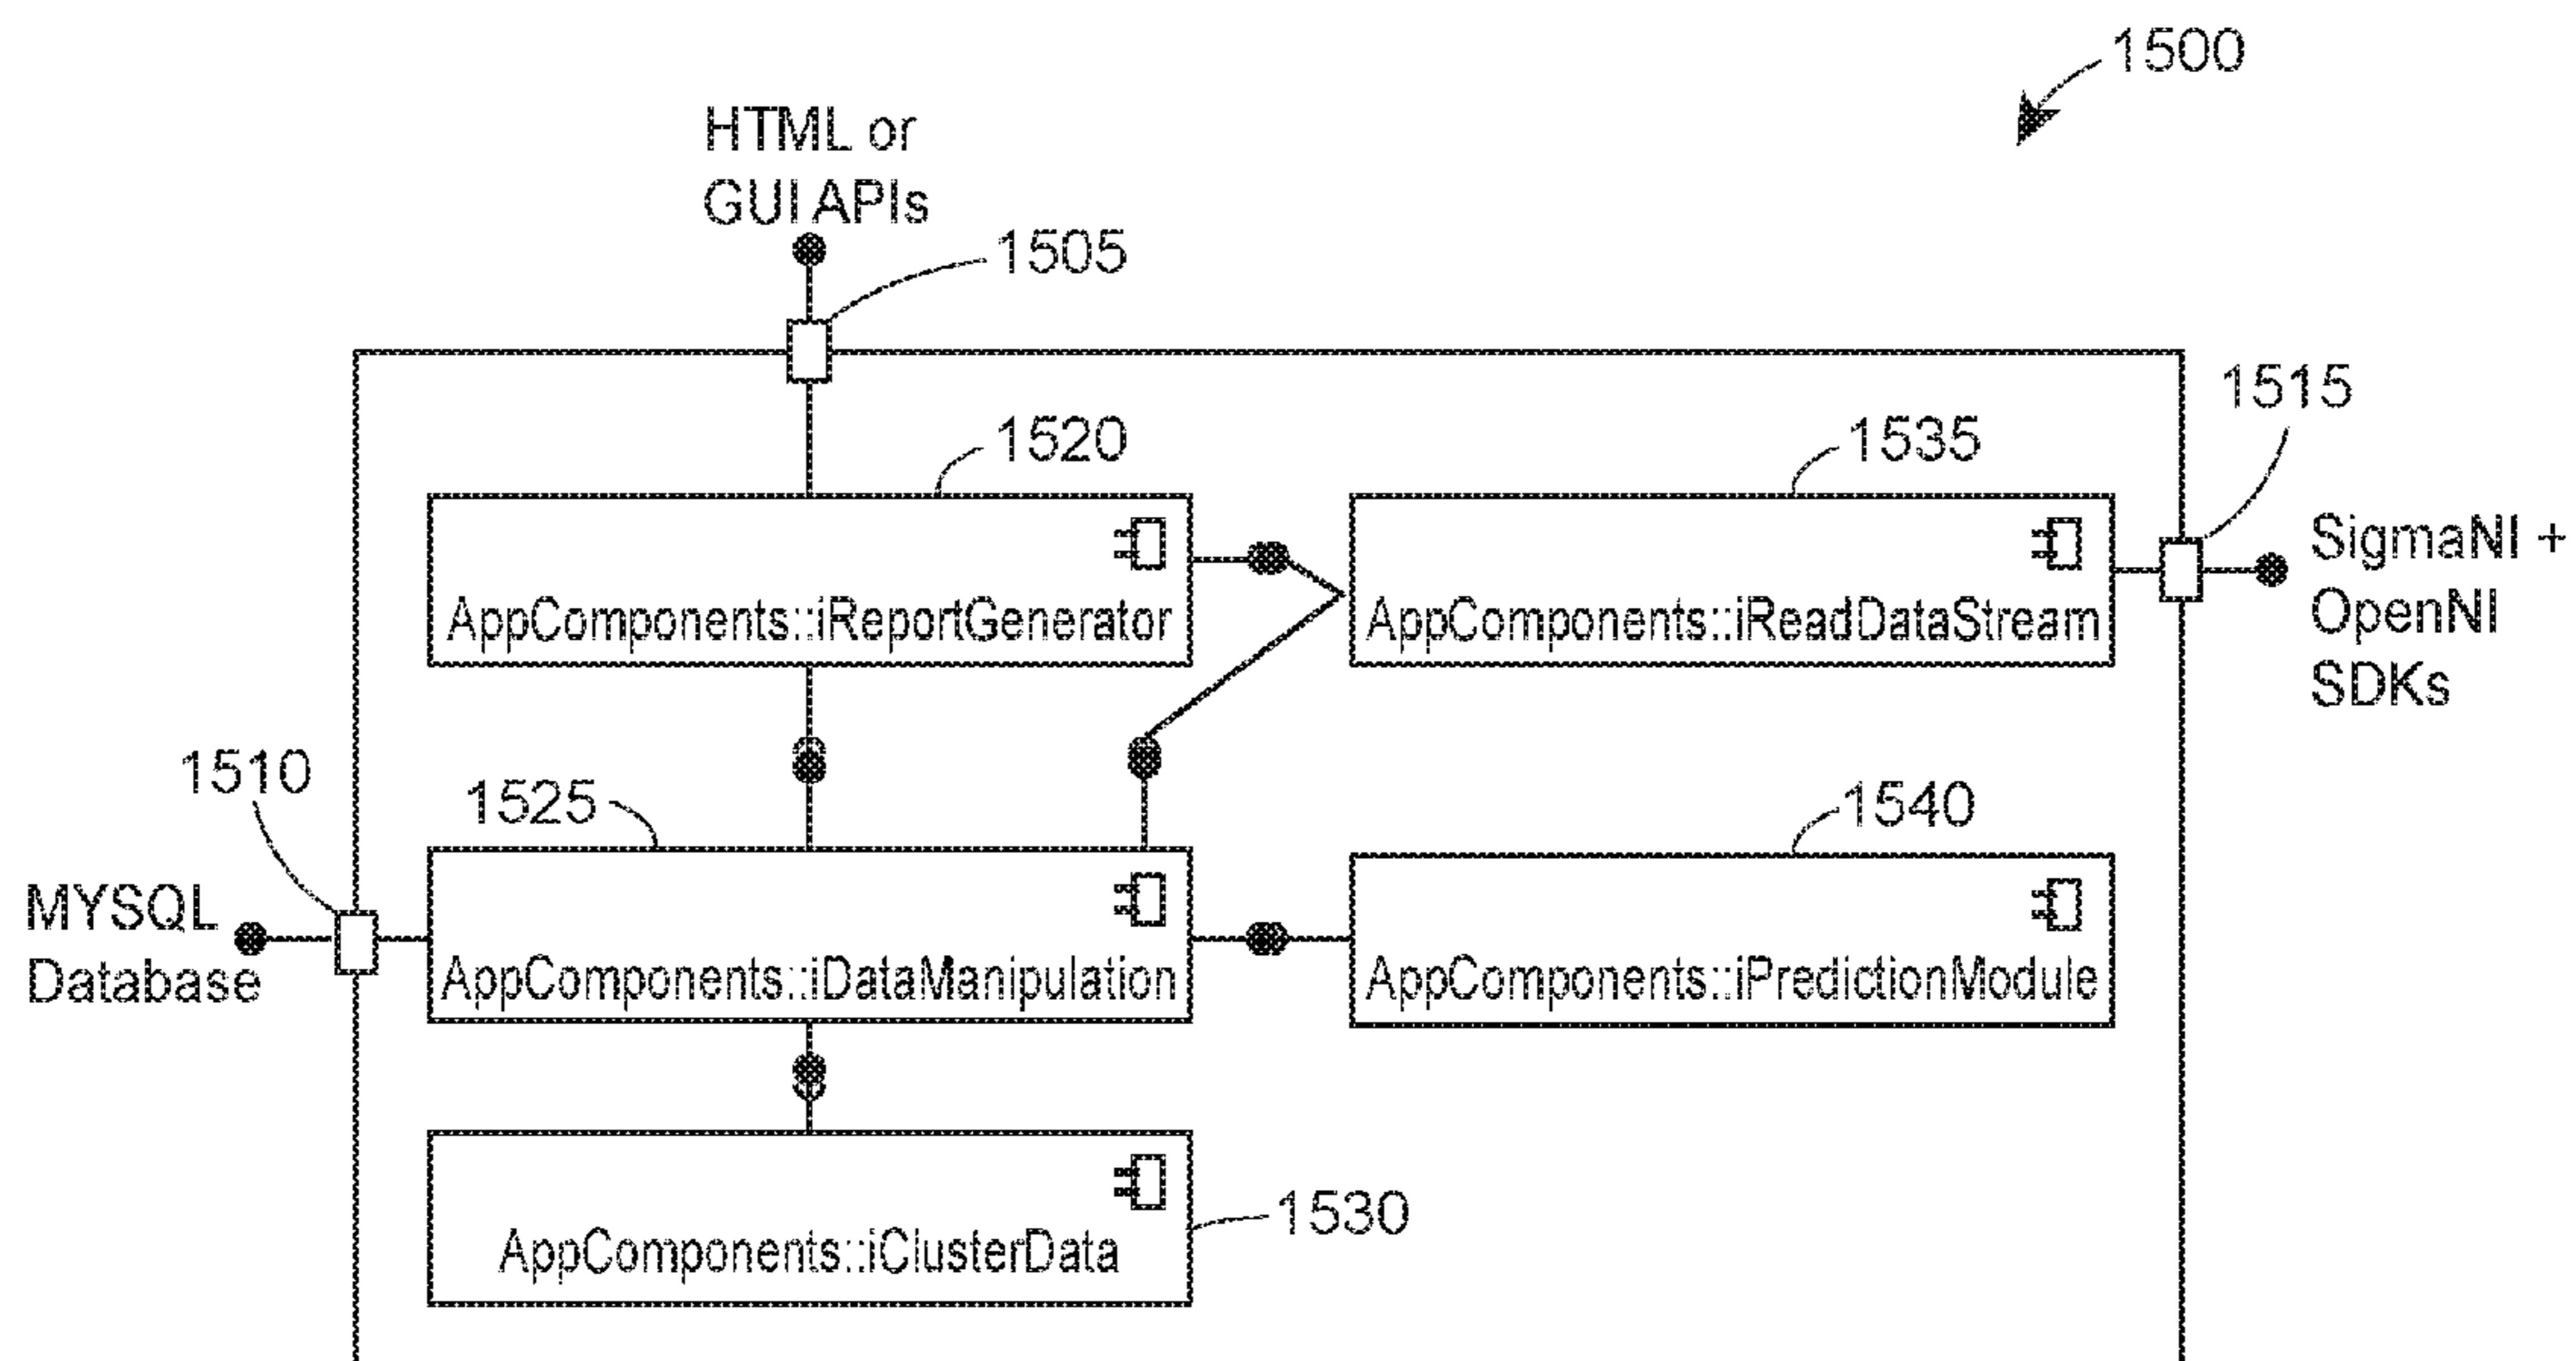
1500

HTML or GUI APIs

1505

1515

1520

1535

AppComponents::iReportGenerator

AppComponents::iReadDataStream

SigmaNI + OpenNI SDKs

1510

1525

1540

MYSQL Database

AppComponents::iDataManipulation

AppComponents::iPredictionModule

AppComponents::iClusterData

1530